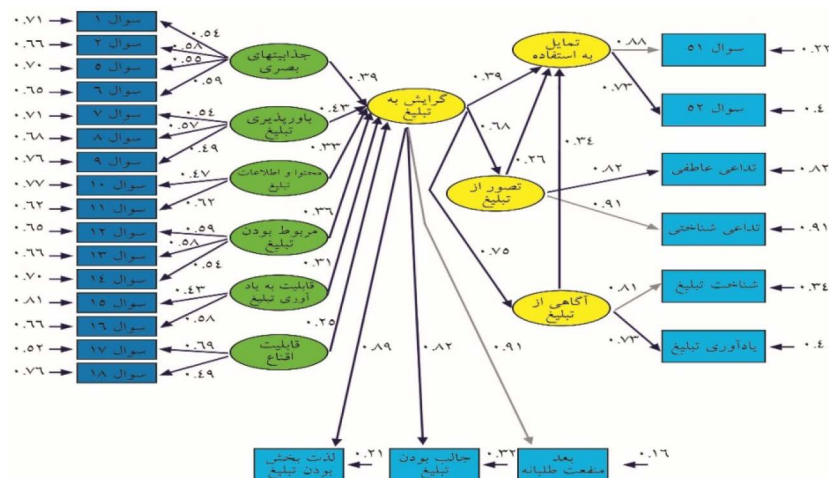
۰.۷۱ سوال ۱
۰.۶۶ سوال ۲
۰.۷۰ سوال ۵
۰.۶۵ سوال ۶
۰.۷۱ سوال ۷
۰.۶۸ سوال ۸
۰.۷۶ سوال ۹
۰.۷۷ سوال ۱۰
۰.۶۲ سوال ۱۱
۰.۶۵ سوال ۱۲
۰.۶۶ سوال ۱۳
۰.۷۰ سوال ۱۴
۰.۸۱ سوال ۱۵
۰.۶۶ سوال ۱۶
۰.۵۲ سوال ۱۷
۰.۷۶ سوال ۱۸

۰.۵۴
۰.۵۸
۰.۵۵
۰.۵۹
جذابیتهای بصری
۰.۵۴
۰.۵۷
۰.۴۹
باورپذیری تبلیغ
۰.۴۷
۰.۶۲
محتوا و اطلاعات تبلیغ
۰.۵۹
۰.۵۸
۰.۵۴
مربوط بودن تبلیغ
۰.۴۳
۰.۵۸
قابلیت به یاد آوری تبلیغ
۰.۶۹
۰.۴۹
قابلیت اقناع

۰.۳۹
۰.۴۳
۰.۳۳
۰.۳۶
۰.۳۱
۰.۲۵
گرایش به تبلیغ
۰.۸۹
۰.۸۲
۰.۹۱

۰.۳۹
۰.۶۸
تمایل به استفاده
۰.۸۸ سوال ۵۱ ۰.۲۲
۰.۷۳ سوال ۵۲ ۰.۴
۰.۲۶
۰.۳۴
تصور از تبلیغ
۰.۸۲ تداعی عاطفی ۰.۸۲
۰.۹۱ تداعی شناختی ۰.۹۱
۰.۷۵
آگاهی از تبلیغ
۰.۸۱ شناخت تبلیغ ۰.۳۴
۰.۷۳ یادآوری تبلیغ ۰.۴

لذت بخش بودن تبلیغ ۰.۲۱
جالب بودن تبلیغ ۰.۳۲
بعد منفعت طلبانه ۰.۱۶